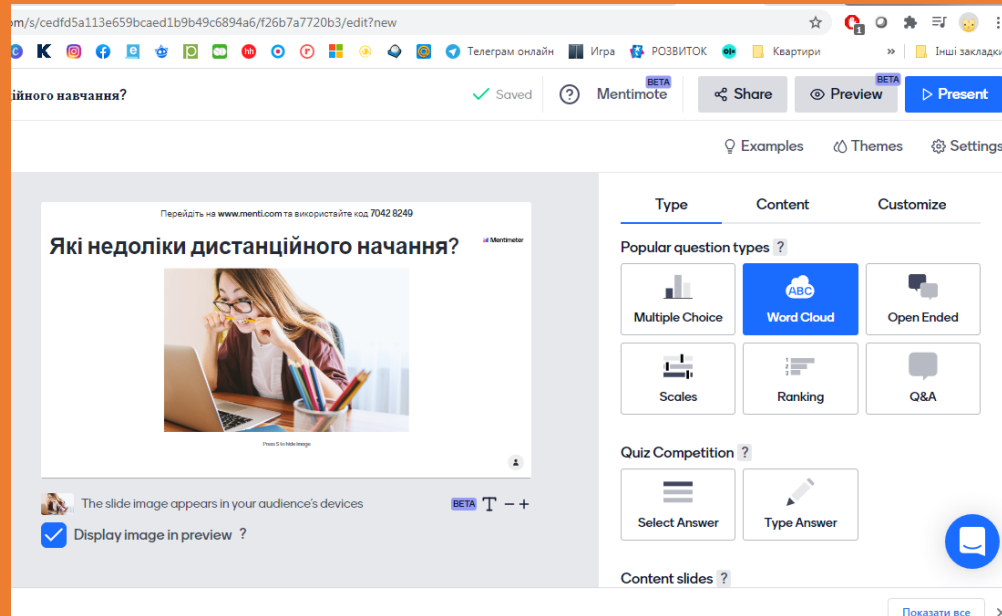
om/s/cedfd5a113e659bcaed1b9b49c6894a6/f26b7a7720b3/edit?new

Телеграм онлайн Игра РОЗВИТОК Квартири » Інші закладки

ційного навчання?

Saved Mentimote BETA Share Preview BETA Present

Examples Themes Settings

Перейдіть на www.menti.com та використайте код 7042 8249

Які недоліки дистанційного начання?

Mentimeter

Press S to hide image

The slide image appears in your audience's devices BETA T − +

Display image in preview ?

Type Content Customize

Popular question types ?

Multiple Choice
ABC Word Cloud
Open Ended
Scales
1 2 3 Ranking
Q&A

Quiz Competition ?

Select Answer
Type Answer

Content slides ?

Показати все